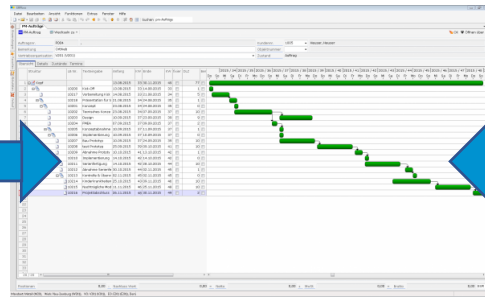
PM Auftrag

Auftragsnr.: 0504
Bezeichnung: Umbau
Verantwortungsperson: VERA GEIER

Kontakt: Neuer Neuer

Auftrag

Projektstart | 15.06.2015
Kick-Off | 15.06.2015
Vorbereitung Auf | 16.06.2015
Entwicklung | 23.06.2015
Konzept | 26.06.2015
Design | 03.07.2015
Präsentation | 10.07.2015
Konzeptfreigabe | 17.07.2015
Realisierung | 24.07.2015
Prototyp | 07.08.2015
Testphase | 21.08.2015
Abnahme Protokoll | 04.09.2015
Implementierung | 14.09.2015
Dokumentation | 02.10.2015
Abnahme Kunde | 09.10.2015
Inbetriebnahme | 16.10.2015
Projektabschluss | 23.11.2015